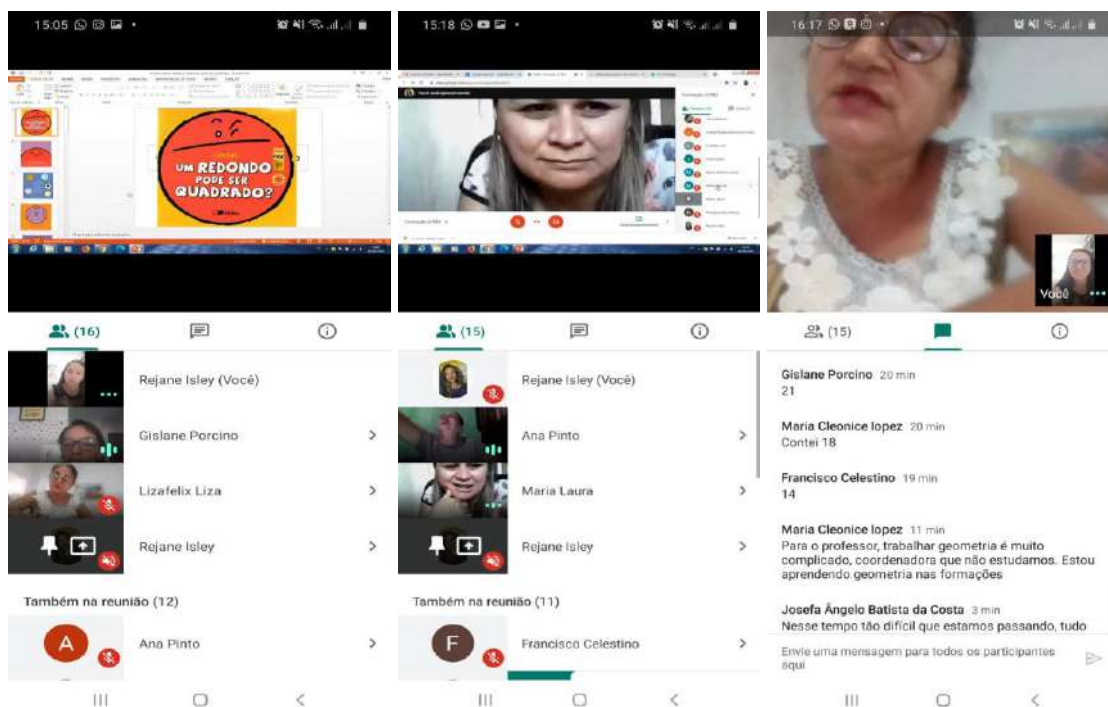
15:05

UM REDONDO PODE SER QUADRADO?

(16)

Rejane Isley (Você)

Gislane Porcino

Lizafelix Liza

Rejane Isley

Também na reunião (12)

A

Ana Pinto

15:18

(15)

Rejane Isley (Você)

Ana Pinto

Maria Laura

Rejane Isley

Também na reunião (11)

F

Francisco Celestino

16:17

Você

(15)

Gislane Porcino 20 min
21

Maria Cleonice lopez 20 min
Contei 18

Francisco Celestino 19 min
14

Maria Cleonice lopez 11 min
Para o professor, trabalhar geometria é muito complicado, coordenadora que não estudamos. Estou aprendendo geometria nas formações

Josefa Ângelo Batista da Costa 3 min
Nesse tempo tão difícil que estamos passando, tudo

Envie uma mensagem para todos os participantes aqui